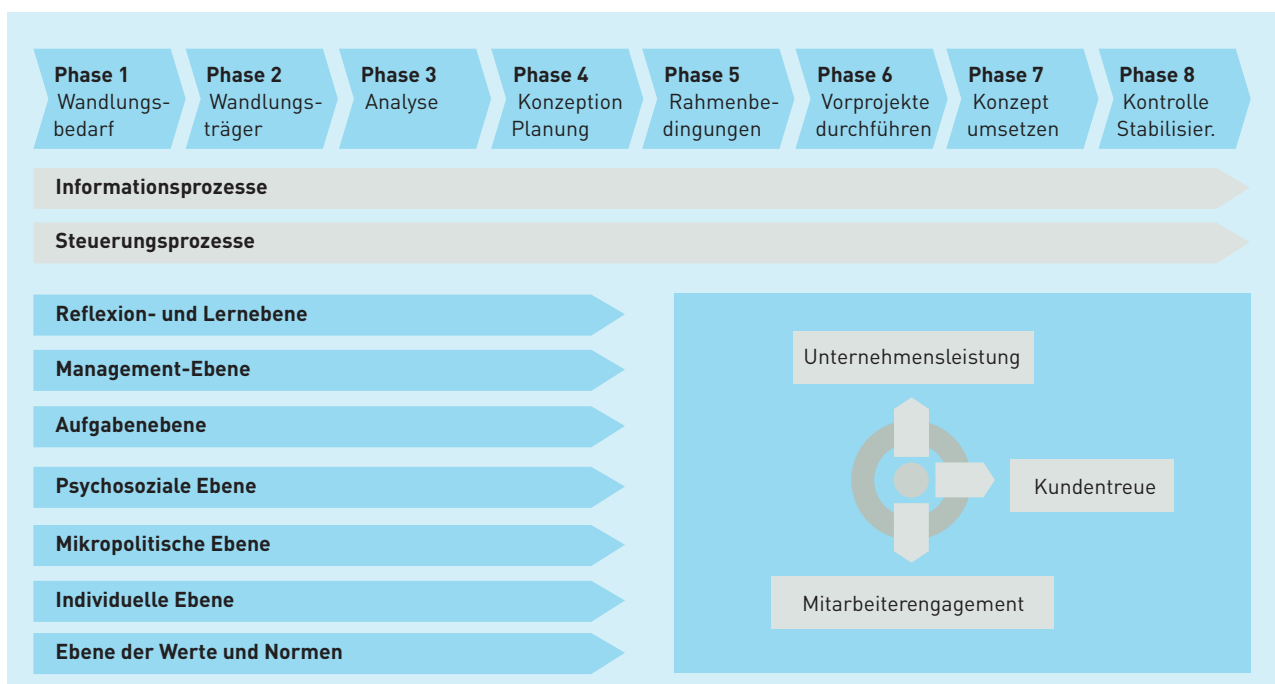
Phase 1
Wandlungsbedarf

Phase 2
Wandlungsträger

Phase 3
Analyse

Phase 4
Konzeption Planung

Phase 5
Rahmenbedingungen

Phase 6
Vorprojekte durchführen

Phase 7
Konzept umsetzen

Phase 8
Kontrolle Stabilisier.

Informationsprozesse

Steuerungsprozesse

Reflexion- und Lernebene

Management-Ebene

Aufgabenebene

Psychosoziale Ebene

Mikropolitische Ebene

Individuelle Ebene

Ebene der Werte und Normen

Unternehmensleistung

Kundentreue

Mitarbeiterengagement